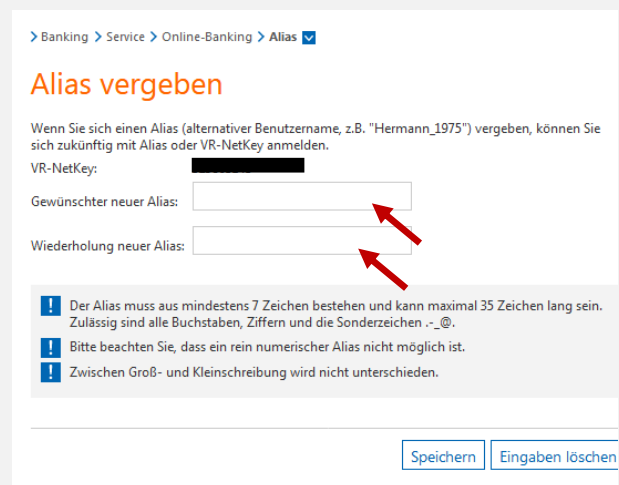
> Banking > Service > Online-Banking > Alias

Alias vergeben

Wenn Sie sich einen Alias (alternativer Benutzername, z.B. "Hermann_1975") vergeben, können Sie sich zukünftig mit Alias oder VR-NetKey anmelden.

VR-NetKey: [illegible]

Gewünschter neuer Alias:

Wiederholung neuer Alias:

Der Alias muss aus mindestens 7 Zeichen bestehen und kann maximal 35 Zeichen lang sein. Zulässig sind alle Buchstaben, Ziffern und die Sonderzeichen .-_@.

Bitte beachten Sie, dass ein rein numerischer Alias nicht möglich ist.

Zwischen Groß- und Kleinschreibung wird nicht unterschieden.

Speichern | Eingaben löschen